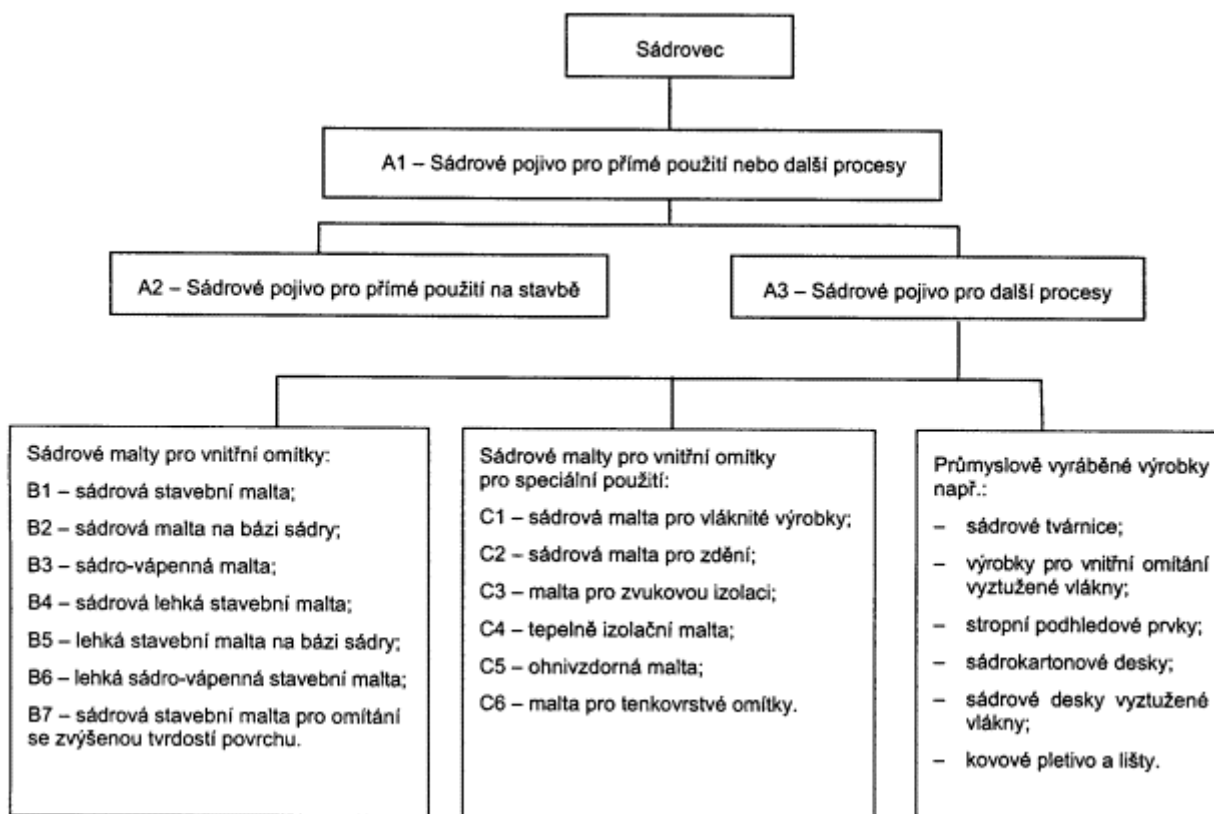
Sádrovec

A1 – Sádrové pojivo pro přímé použití nebo další procesy

A2 – Sádrové pojivo pro přímé použití na stavbě

A3 – Sádrové pojivo pro další procesy

Sádrové malty pro vnitřní omítky:

B1 – sádrová stavební malta;

B2 – sádrová malta na bázi sádry;

B3 – sádro-vápenná malta;

B4 – sádrová lehká stavební malta;

B5 – lehká stavební malta na bázi sádry;

B6 – lehká sádro-vápenná stavební malta;

B7 – sádrová stavební malta pro omítání se zvýšenou tvrdostí povrchu.

Sádrové malty pro vnitřní omítky pro speciální použití:

C1 – sádrová malta pro vláknité výrobky;

C2 – sádrová malta pro zdění;

C3 – malta pro zvukovou izolaci;

C4 – tepelně izolační malta;

C5 – ohnivzdorná malta;

C6 – malta pro tenkovrstvé omítky.

Průmyslově vyráběné výrobky např.:

– sádrové tvárnice;

– výrobky pro vnitřní omítání vyztužené vlákny;

– stropní podhledové prvky;

– sádrokartonové desky;

– sádrové desky vyztužené vlákny;

– kovové pletivo a lišty.